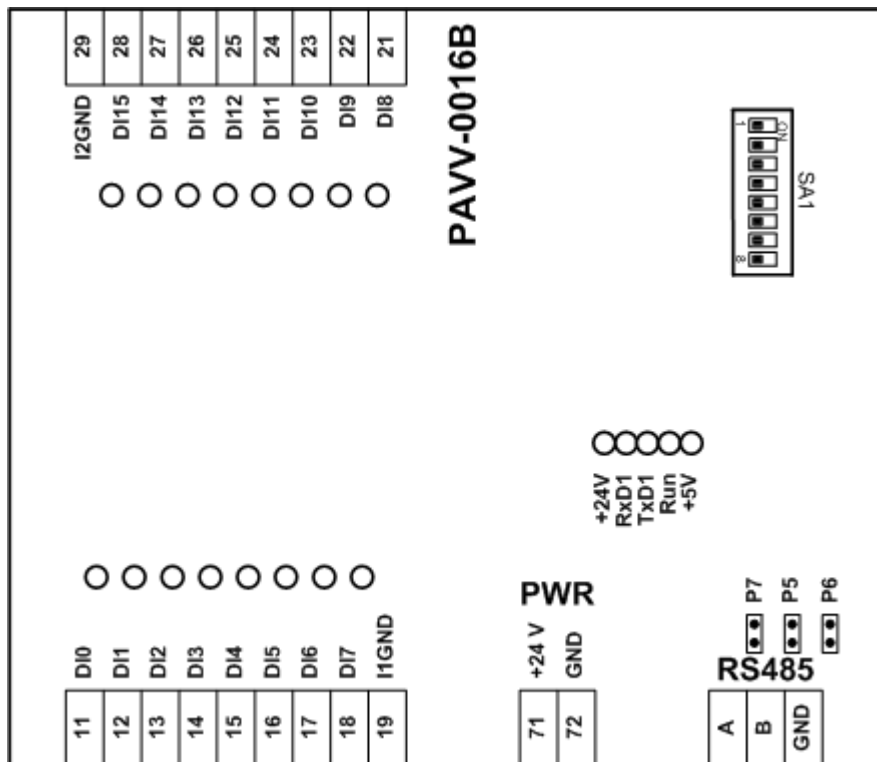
29 28 27 26 25 24 23 22 21

I2GND DI15 DI14 DI13 DI12 DI11 DI10 DI9 DI8

PAVV-0016B

ON
1
8
SA1

+24V
RxD1
TxD1
Run
+5V

PWR

P7 P5 P6

RS485

DI0 DI1 DI2 DI3 DI4 DI5 DI6 DI7 I1GND

11 12 13 14 15 16 17 18 19

+24 V GND

71 72

A B GND